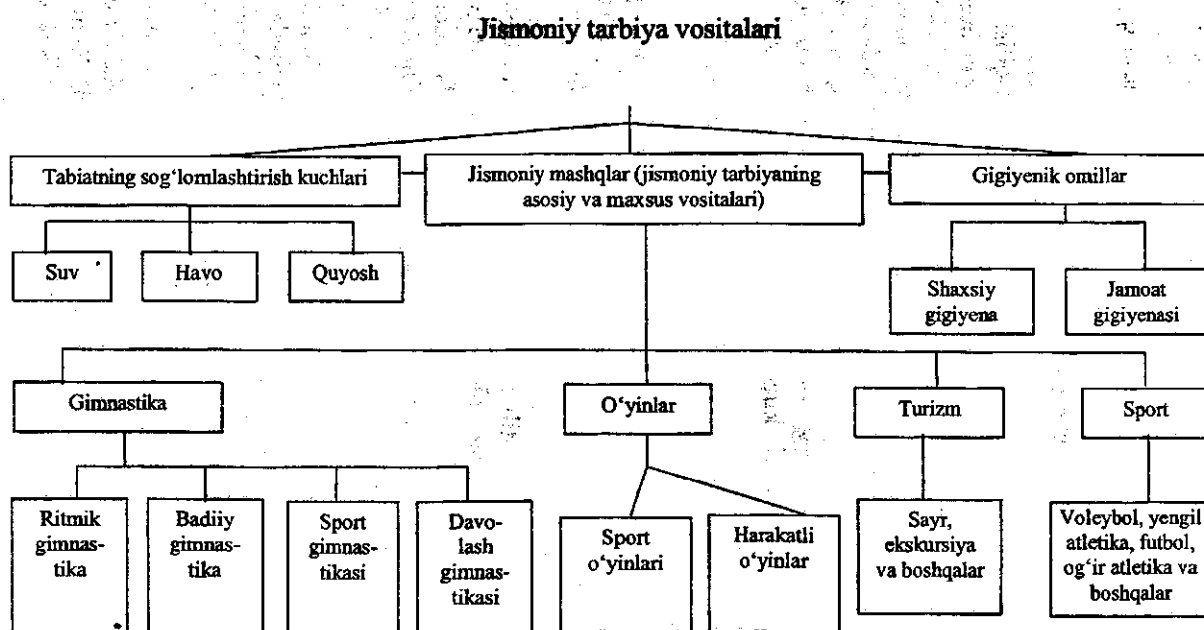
Jismoniy tarbiya vositalari

Tabiatning sog'lomlashtirish kuchlari

Jismoniy mashqlar (jismoniy tarbiyaning asosiy va maxsus vositalari)

Gigiyenik omillar

Suv

Havo

Quyosh

Shaxsiy gigiyena

Jamoat gigiyenasi

Gimnastika

O'yinlar

Turizm

Sport

Ritmik gimnastika

Badiiy gimnastika

Sport gimnastikasi

Davolash gimnastikasi

Sport o'yinlari

Harakatli o'yinlar

Sayr, ekskursiya va boshqalar

Voleybol, yengil atletika, futbol, og'ir atletika va boshqalar